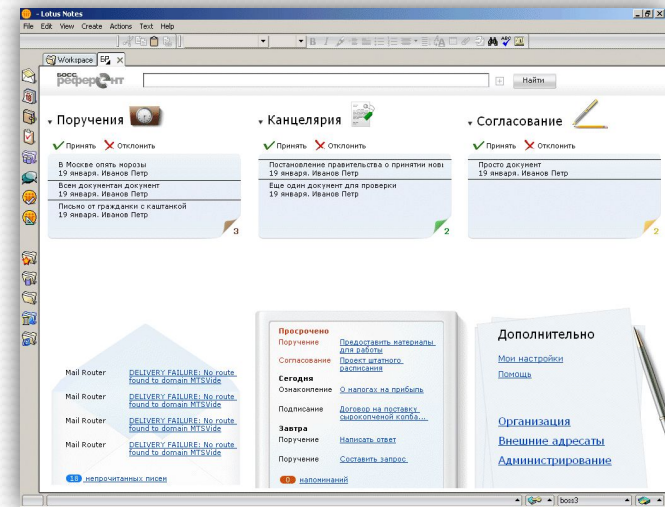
- Lotus Notes
File Edit View Create Actions Text Help
Workspace БР
босс референт
Найти

Поручения
Принять Отклонить
В Москве опять морозы
19 января. Иванов Петр
Всем документам документ
19 января. Иванов Петр
Письмо от гражданки с каштанкой
19 января. Иванов Петр
3

Канцелярия
Принять Отклонить
Постановление правительства о принятии нові
19 января. Иванов Петр
Еще один документ для проверки
19 января. Иванов Петр
2

Согласование
Принять Отклонить
Просто документ
19 января. Иванов Петр
2

| | |
|---|---|
| Mail Router | DELIVERY FAILURE: No route found to domain MTSVide |
| Mail Router | DELIVERY FAILURE: No route found to domain MTSVide |
| Mail Router | DELIVERY FAILURE: No route found to domain MTSVide |
| Mail Router | DELIVERY FAILURE: No route found to domain MTSVide |

18 непрочитанных писем

Просрочено
| | |
|---|---|
| Поручение | Предоставить материалы для работы |
| Согласование | Проект штатного расписания |

Сегодня
| | |
|---|---|
| Ознакомление | О налогах на прибыль |
| Подписание | Договор на поставку сырокопченой колба... |

Завтра
| | |
|---|---|
| Поручение | Написать ответ |
| Поручение | Составить запрос |

0 напоминаний

Дополнительно
Мои настройки
Помощь

Организация
Внешние адресаты
Администрирование

boss3